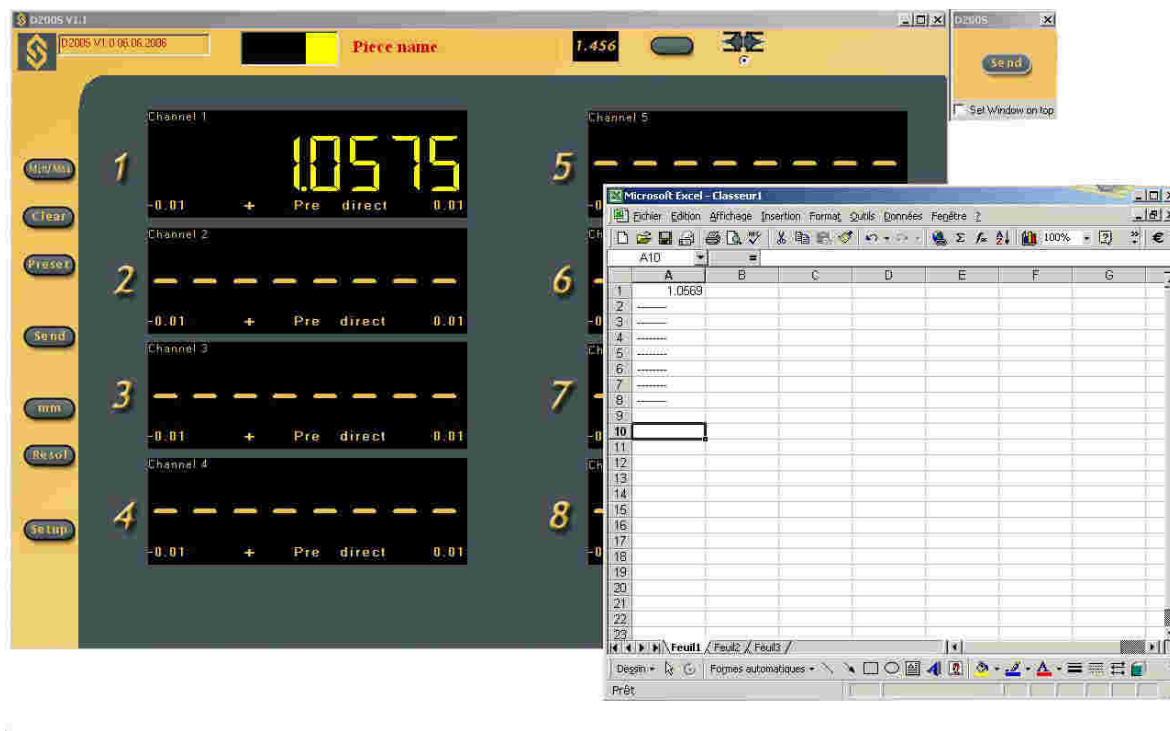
D200S V1.1

D200S V1.0 06.06.2006

Piece name

1.456

D200S

Send

Set Window on top

Min/Max

Clear

Preset

Send

mm

Resol

Setup

Channel 1

1

1.0575

-0.01 + Pre direct 0.01

Channel 2

2

-0.01 + Pre direct 0.01

Channel 3

3

-0.01 + Pre direct 0.01

Channel 4

4

-0.01 + Pre direct 0.01

Channel 5

5

6

7

8

Microsoft Excel - Classeur1

Fichier Edition Affichage Insertion Format Outils Données Fenêtre ?

100%

A10 =

| | A | B | C | D | E | F | G |
|---|---|---|---|---|---|---|---|
| 1 | 1.0569 | | | | | | |
| 2 | -------- | | | | | | |
| 3 | -------- | | | | | | |
| 4 | -------- | | | | | | |
| 5 | -------- | | | | | | |
| 6 | -------- | | | | | | |
| 7 | -------- | | | | | | |
| 8 | -------- | | | | | | |
| 9 | | | | | | | |
| 10 | | | | | | | |
| 11 | | | | | | | |
| 12 | | | | | | | |
| 13 | | | | | | | |
| 14 | | | | | | | |
| 15 | | | | | | | |
| 16 | | | | | | | |
| 17 | | | | | | | |
| 18 | | | | | | | |
| 19 | | | | | | | |
| 20 | | | | | | | |
| 21 | | | | | | | |
| 22 | | | | | | | |
| 23 | | | | | | | |

Feuil1 Feuil2 Feuil3

Dessin Formes automatiques

Prêt